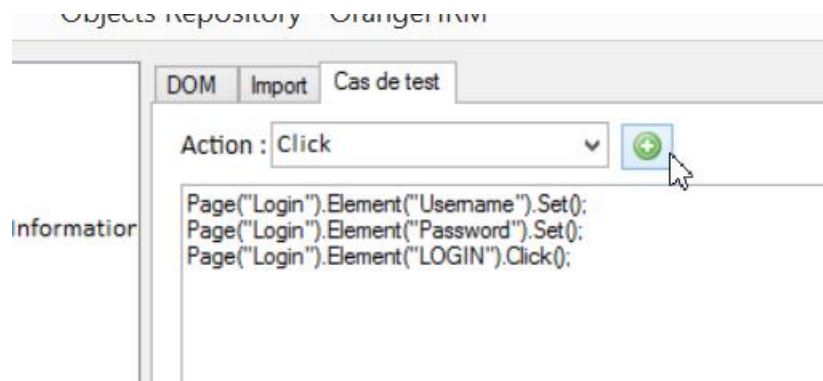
Objects Repository - OrangeHRM

DOM Import Cas de test

Action : Click

Page("Login").Element("Username").Set();
Page("Login").Element("Password").Set();
Page("Login").Element("LOGIN").Click();

Informatior